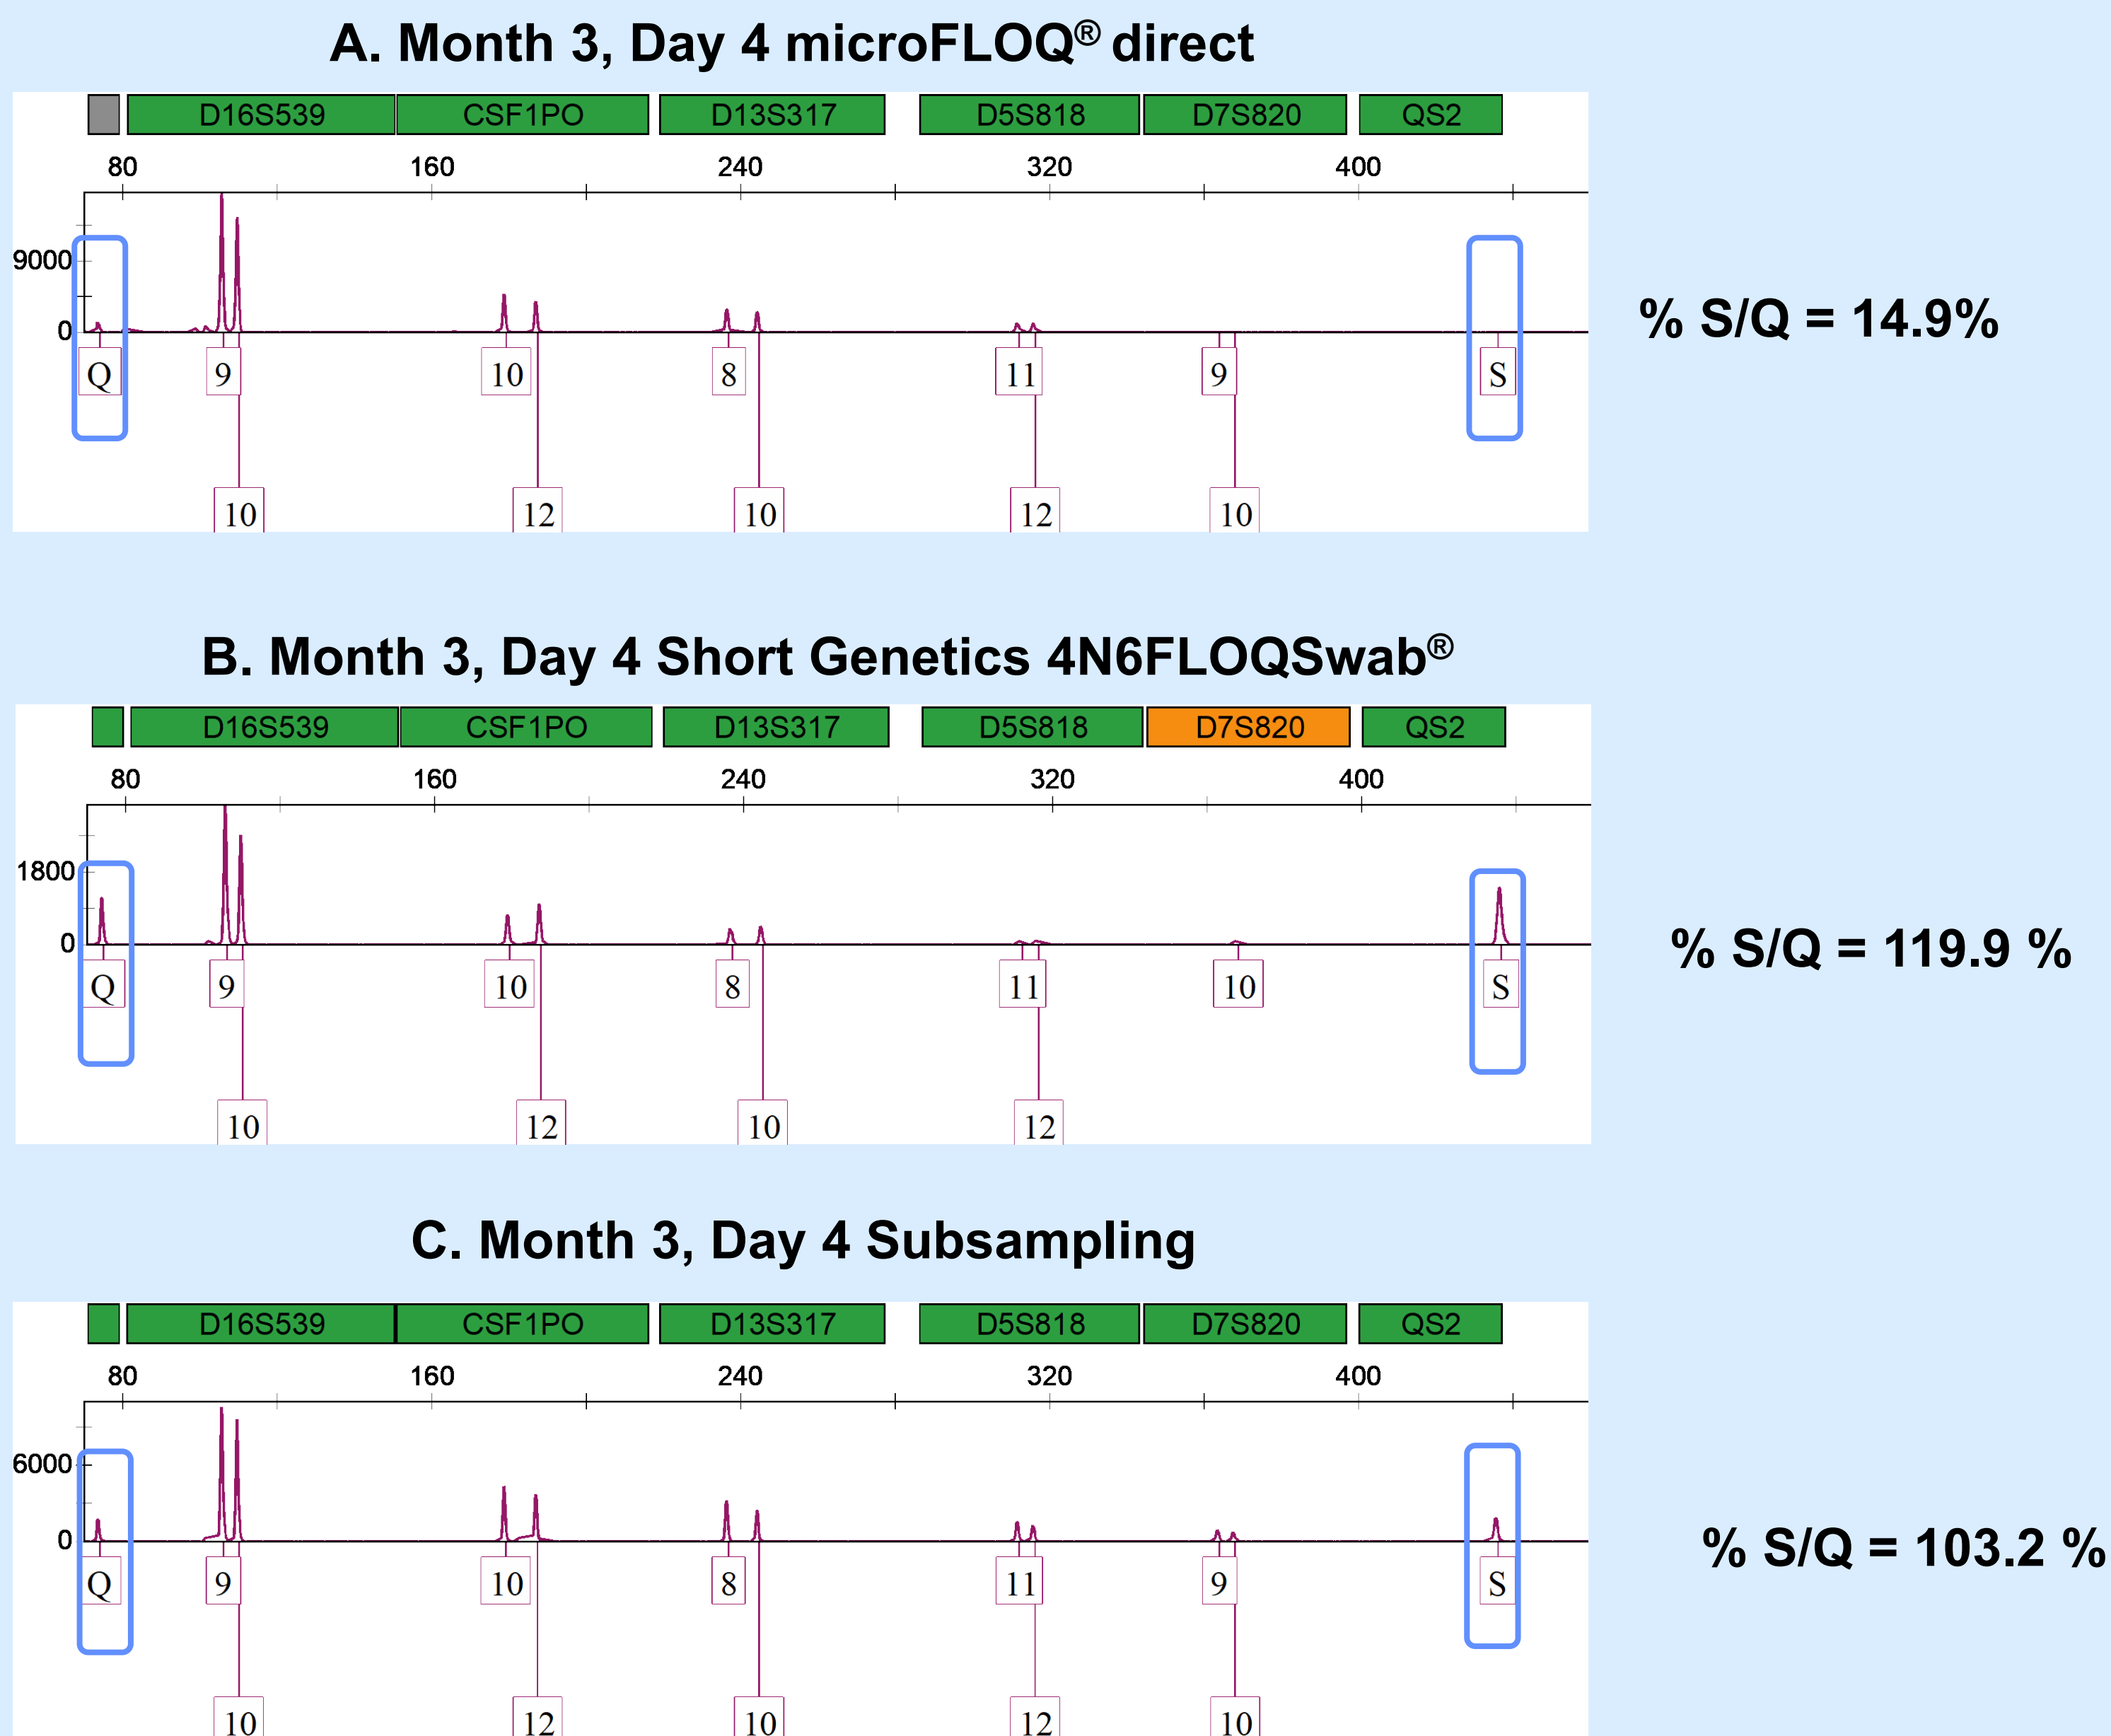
A. Month 3, Day 4 microFLOQ® direct

D16S539 CSF1PO D13S317 D5S818 D7S820 QS2

80 160 240 320 400

9000
0

Q 9 10 8 11 9 S

10 12 10 12 10

% S/Q = 14.9%

B. Month 3, Day 4 Short Genetics 4N6FLOQSwab®

D16S539 CSF1PO D13S317 D5S818 D7S820 QS2

80 160 240 320 400

1800
0

Q 9 10 8 11 10 S

10 12 10 12

% S/Q = 119.9 %

C. Month 3, Day 4 Subsampling

D16S539 CSF1PO D13S317 D5S818 D7S820 QS2

80 160 240 320 400

6000
0

Q 9 10 8 11 9 S

10 12 10 12 10

% S/Q = 103.2 %